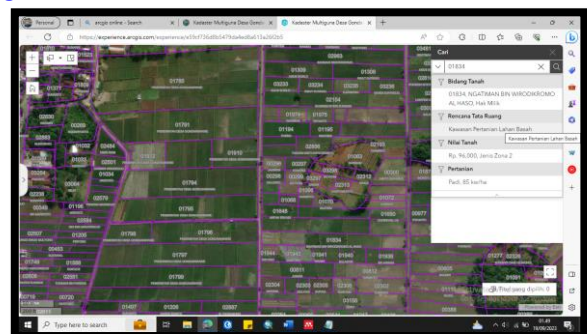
Personal
arcgis online - Search
Kadaster Multiguna Desa Gondo
Kadaster Multiguna Desa Gondo
https://experience.arcgis.com/experience/a59cf736d5b5419da4ed6a613a2b0cb5

Cari
01834
Bidang Tanah
01834, NGATIMAN BIN WIRODIKROMO AL. HASO, Hak Milik
Rencana Tata Ruang
Kawasan Pertanian Lahan Basah
Kawasan Pertanian Lahan Basah
Nilai Tanah
Rp. 96,000, Jenis Zona 2
Pertanian
Padi, 85 ke/ha

01755
01790
01781
01790
01798
01797
01799
01807
01806
01839
01834
01812
01813
01826
01834
01843
01847
01850
01857
01720
01776
01785
01786
01782
01786
01788
01842
01806
01827
01832
01803
01883
01881
01879
02208
02224
02262
02233
02234
02254
02152
01896
01888
01904
01936
01843

Tinggi yang dipilih: 0

Type here to search
01:43
19/08/2023